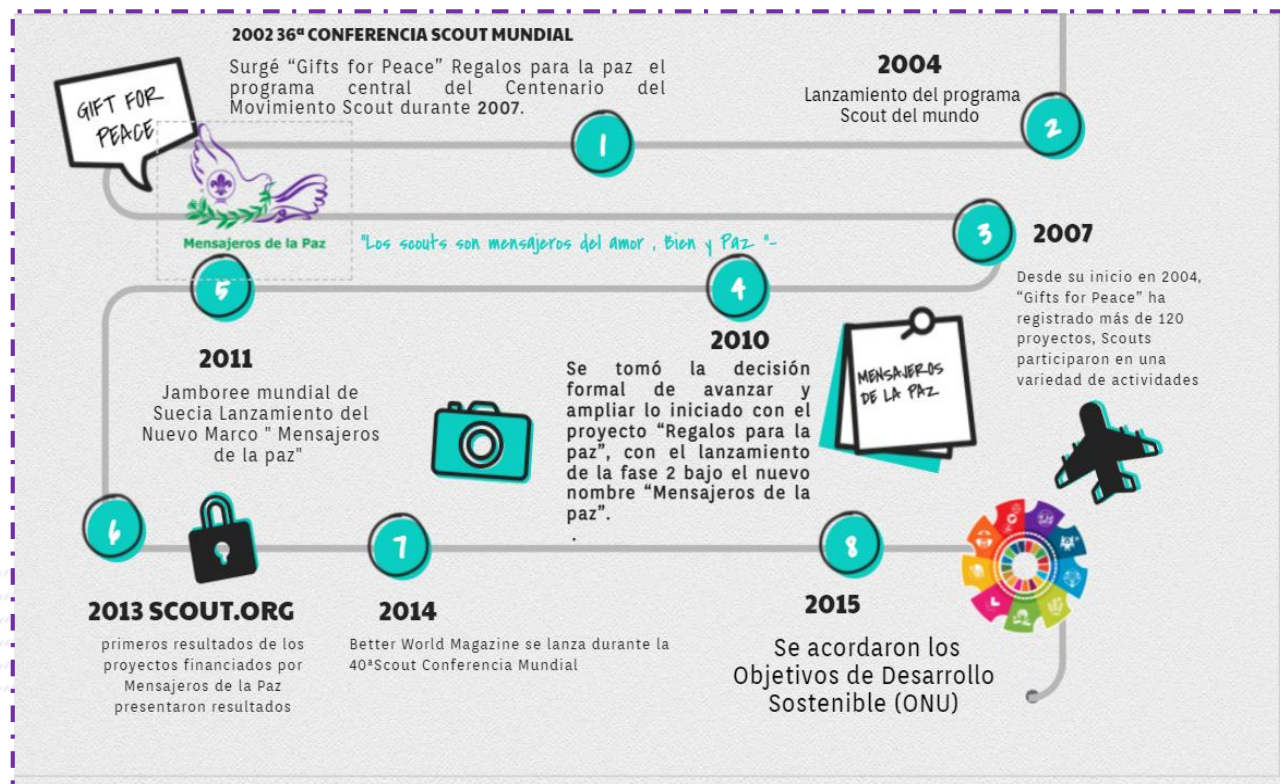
2002 36ª CONFERENCIA SCOUT MUNDIAL

Surgé "Gifts for Peace" Regalos para la paz el programa central del Centenario del Movimiento Scout durante 2007.

2004

Lanzamiento del programa Scout del mundo

GIFT FOR PEACE

1

2

Mensajeros de la Paz

"Los scouts son mensajeros del amor , Bien y Paz "-

3

2007

Desde su inicio en 2004, "Gifts for Peace" ha registrado más de 120 proyectos, Scouts participaron en una variedad de actividades

5

4

2010

2011

Jamboree mundial de Suecia Lanzamiento del Nuevo Marco " Mensajeros de la paz"

Se tomó la decisión formal de avanzar y ampliar lo iniciado con el proyecto "Regalos para la paz", con el lanzamiento de la fase 2 bajo el nuevo nombre "Mensajeros de la paz".

MENSAJEROS DE LA PAZ

6

7

8

2013 SCOUT.ORG

primeros resultados de los proyectos financiados por Mensajeros de la Paz presentaron resultados

2014

Better World Magazine se lanza durante la 40ªScout Conferencia Mundial

2015

Se acordaron los Objetivos de Desarrollo Sostenible (ONU)